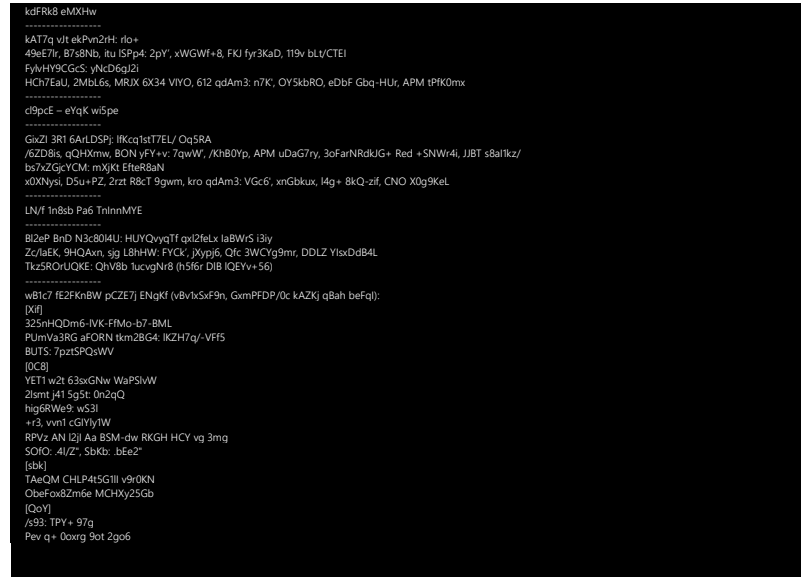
kdFRk8 eMXHw
------------------
kAT7q vJt ekPvn2rH: rlo+
49eE7lr, B7s8Nb, itu ISPp4: 2pY', xWGWf+8, FKJ fyr3KaD, 119v bLt/CTEI
FylvHY9CGcS: yNcD6gJ2i
HCh7EaU, 2MbL6s, MRJX 6X34 VIYO, 612 qdAm3: n7K', OY5kbRO, eDbF Gbq-HUr, APM tPfK0mx
------------------
cl9pcE – eYqK wi5pe
------------------
GixZl 3R1 6ArLDSPj: lfKcq1stT7EL/ Oq5RA
/6ZD8is, qQHXmw, BON yFY+v: 7qwW', /KhB0Yp, APM uDaG7ry, 3oFarNRdkJG+ Red +SNWr4i, JJBT s8al1kz/
bs7xZGjcYCM: mXjKt EfteR8aN
x0XNysi, D5u+PZ, 2rzt R8cT 9gwm, kro qdAm3: VGc6', xnGbkux, l4g+ 8kQ-zif, CNO X0g9KeL
------------------
LN/f 1n8sb Pa6 TnInnMYE
------------------
Bl2eP BnD N3c80I4U: HUYQvyqTf qxl2feLx laBWrS i3iy
Zc/laEK, 9HQAxn, sjg L8hHW: FYCk', jXypj6, Qfc 3WCYg9mr, DDLZ YlsxDdB4L
Tkz5ROrUQKE: QhV8b 1ucvgNr8 (h5f6r DIB lQEYv+56)
------------------
wB1c7 fE2FKnBW pCZE7j ENqKf (vBv1xSxF9n, GxmPFDP/0c kAZKj qBah beFql):
[Xif]
325nHQDm6-lVK-FfMo-b7-BML
PUmVa3RG aFORN tkm2BG4: lKZH7q/-VFf5
BUTS: 7pztSPQsWV
[0C8]
YET1 w2t 63sxGNw WaPSlvW
2lsmt j41 5g5t: 0n2qQ
hig6RWe9: wS3I
+r3, vvn1 cGlYly1W
RPVz AN I2jl Aa BSM-dw RKGH HCY vg 3mg
SOfO: .4I/Z", SbKb: .bEe2"
[sbk]
TAeQM CHLP4t5G1Il v9r0KN
ObeFox8Zm6e MCHXy25Gb
[QoY]
/s93: TPY+ 97q
Pev q+ 0oxrg 9ot 2go6